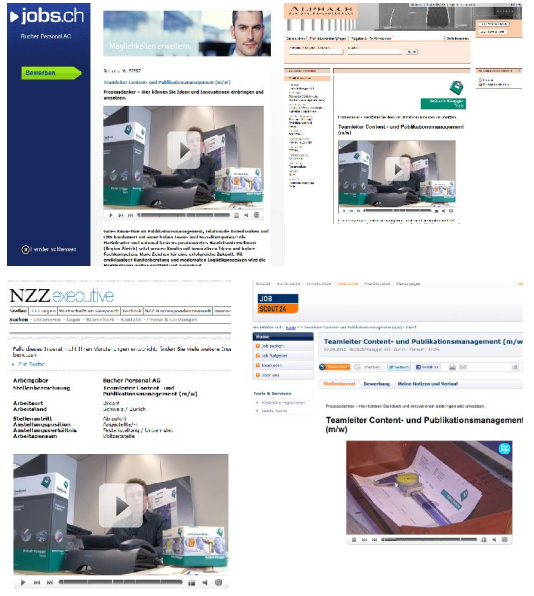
jobs.ch

Bucher Personal AG

Bewerben

Möglichkeiten erweitern

Teamleiter Content- und Publikationsmanagement (m/w)

Prozessdenker – hier können Sie Ideen und Innovationen einbringen und umsetzen.

Fenster schliessen

ALPHA

Teamleiter Content- und Publikationsmanagement (m/w)

NZZ executive

Arbeitgeber
Stellenbezeichnung

Bucher Personal AG
Teamleiter Content- und Publikationsmanagement (m/w)

Arbeitsort
Arbeitsland

Zürich
Schweiz / Zürich

Stellenantritt
Anstellungsposition
Anstellungsverhältnis
Arbeitspensum

Vollzeitstelle

JOB SCOUT24

Teamleiter Content- und Publikationsmanagement (m/w)

Stelleninserat
Bewerbung
Meine Notizen und Verlauf

Teamleiter Content- und Publikationsmanagement (m/w)